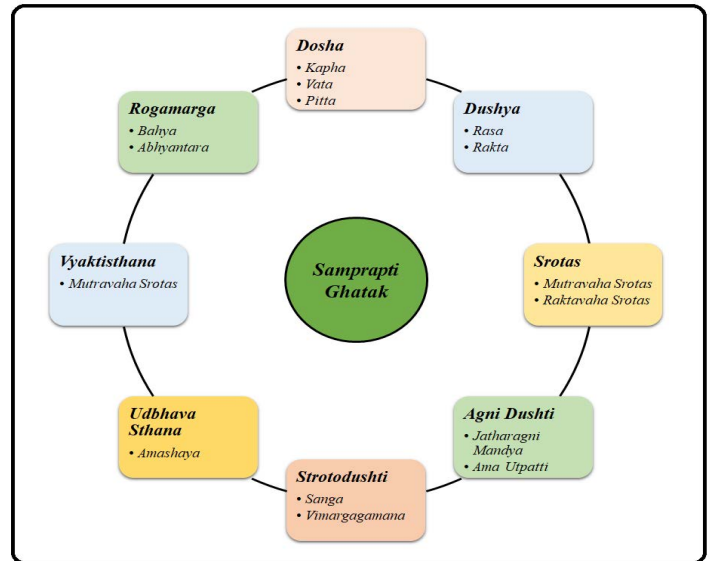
Samprapti Ghatak

Dosha
• Kapha
• Vata
• Pitta

Dushya
• Rasa
• Rakta

Srotas
• Mutravaha Srotas
• Raktavaha Srotas

Agni Dushti
• Jatharagni Mandya
• Ama Utpatti

Strotodushti
• Sanga
• Vimargagamana

Udbhava Sthana
• Amashaya

Vyaktisthana
• Mutravaha Srotas

Rogamarga
• Bahya
• Abhyantara